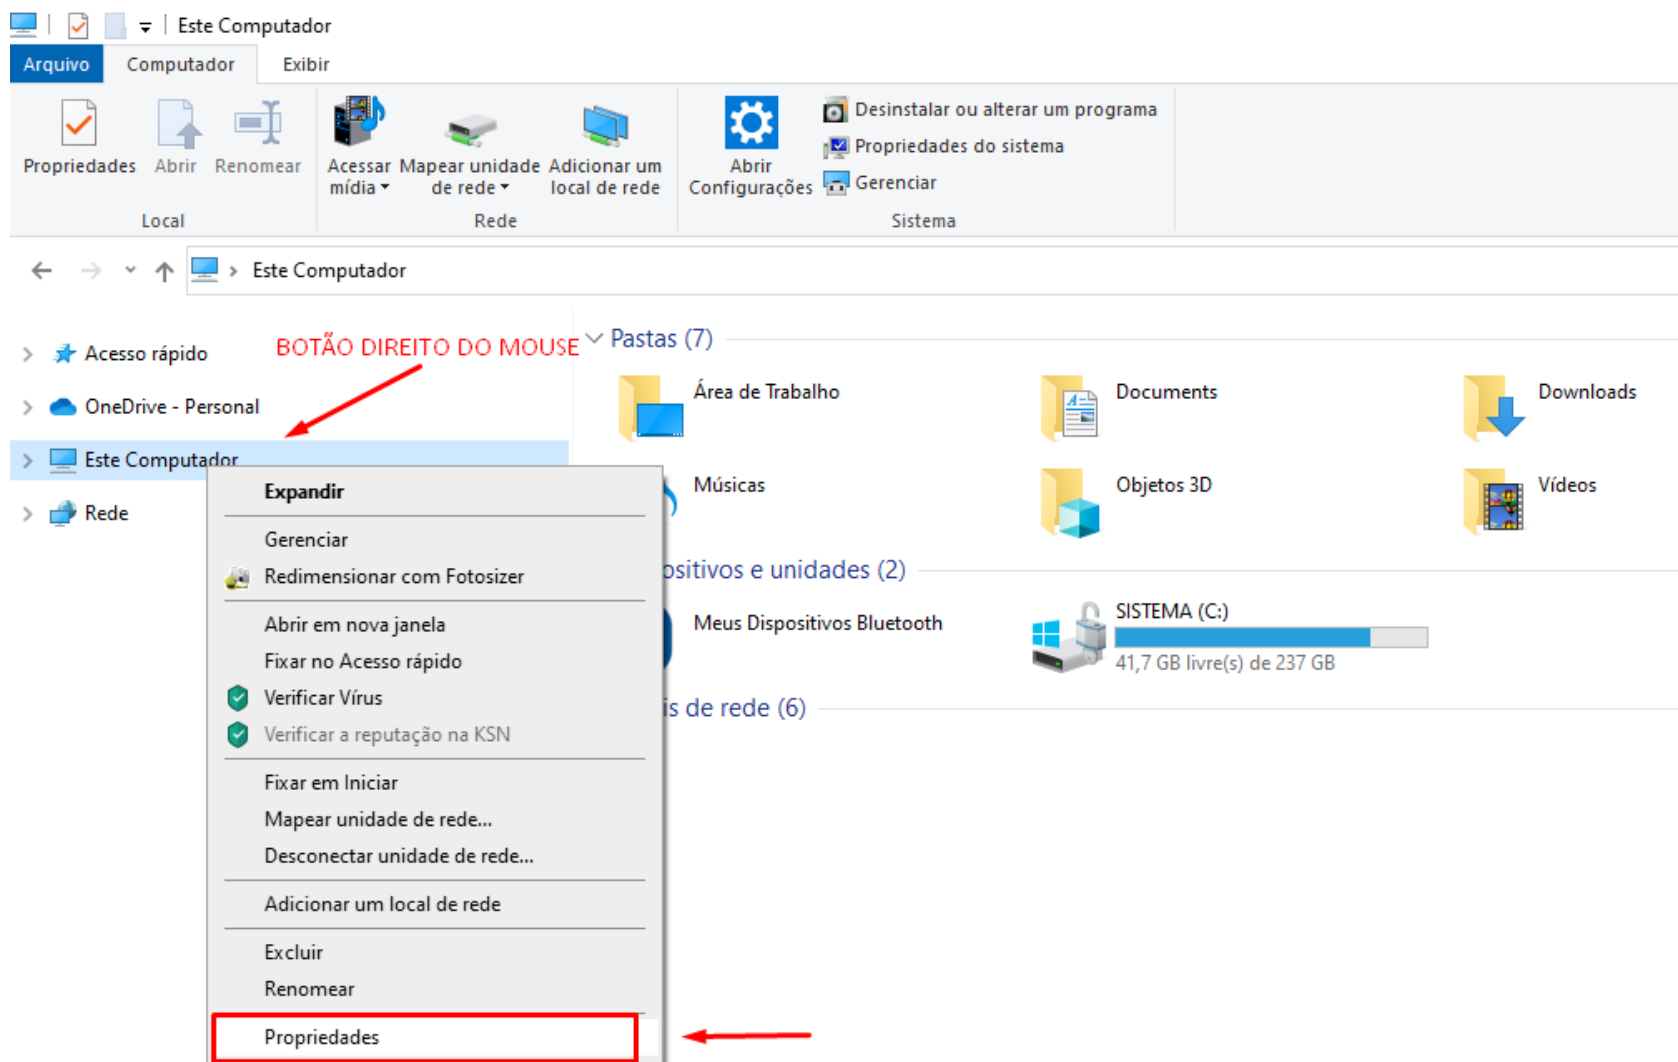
Este Computador

Arquivo Computador Exibir

Propriedades Abrir Renomear
Local

Acessar mídia Mapear unidade de rede Adicionar um local de rede
Rede

Abrir Configurações
Desinstalar ou alterar um programa
Propriedades do sistema
Gerenciar
Sistema

Este Computador

Acesso rápido
BOTÃO DIREITO DO MOUSE
OneDrive - Personal
Este Computador
Rede

Pastas (7)
Área de Trabalho
Documents
Downloads
Músicas
Objetos 3D
Vídeos

ositivos e unidades (2)
Meus Dispositivos Bluetooth
SISTEMA (C:)
41,7 GB livre(s) de 237 GB

is de rede (6)

Expandir
Gerenciar
Redimensionar com Fotosizer
Abrir em nova janela
Fixar no Acesso rápido
Verificar Vírus
Verificar a reputação na KSN
Fixar em Iniciar
Mapear unidade de rede...
Desconectar unidade de rede...
Adicionar um local de rede
Excluir
Renomear
Propriedades